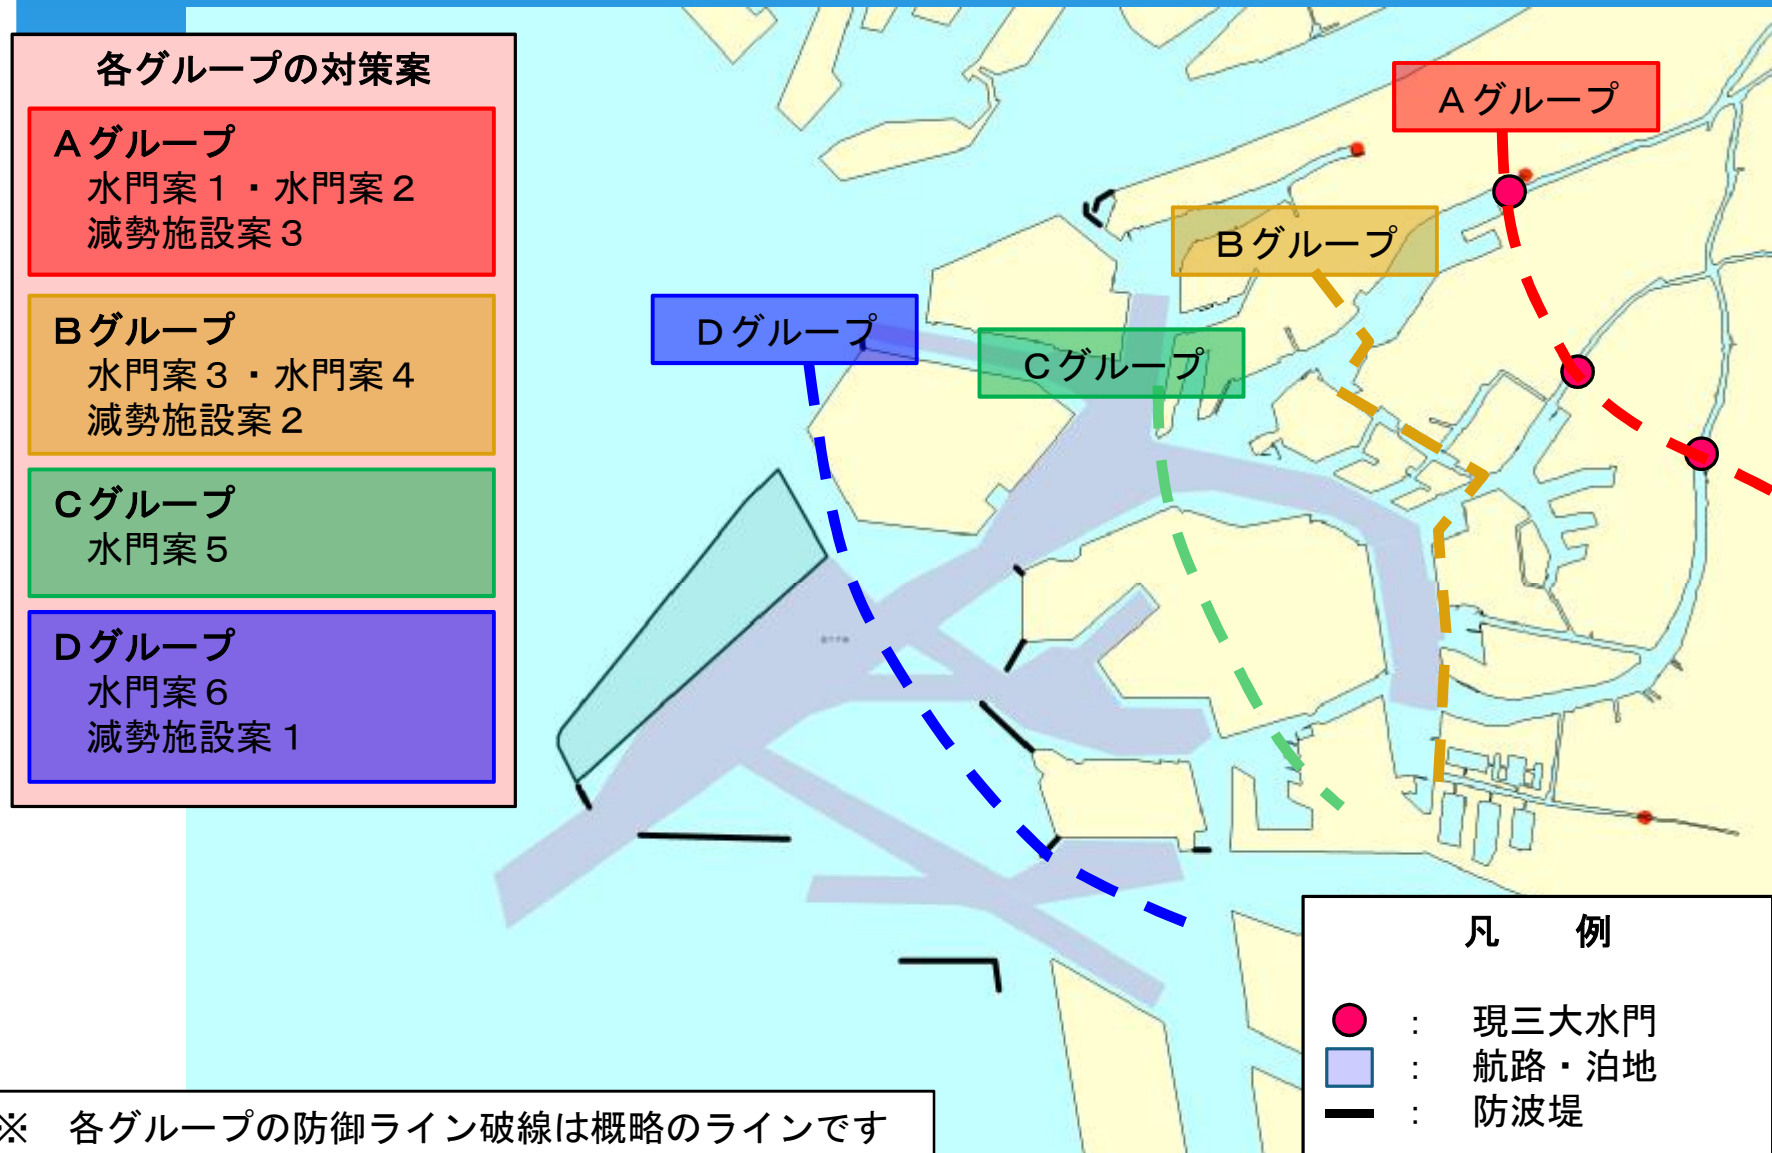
各グループの対策案

Aグループ
水門案１・水門案２
減勢施設案３

Bグループ
水門案３・水門案４
減勢施設案２

Cグループ
水門案５

Dグループ
水門案６
減勢施設案１

Aグループ

Bグループ

Dグループ

Cグループ

凡　例
：　現三大水門
：　航路・泊地
：　防波堤

※　各グループの防御ライン破線は概略のラインです